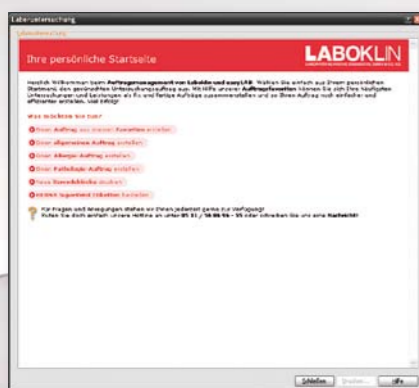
Laboruntersuchung

Laboruntersuchung

Ihre persönliche Startseite

LABOKLIN

Herzlich Willkommen beim Auftragsmanagement von Laboklin und easyLAB. Wählen Sie einfach aus Ihrem persönlichen Startmenü den gewünschten Untersuchungsauftrag aus. Mithilfe unserer Auftragsfavoriten können Sie sich Ihre häufigsten Untersuchungen und Leistungen als fix und fertige Aufträge zusammenstellen und so Ihren Auftrag noch einfacher und effizienter erstellen. Viel Erfolg!

Was möchten Sie tun?

Neuen Auftrag aus meinen Favoriten erstellen

Neuen allgemeinen Auftrag erstellen

Neuen Allergie-Auftrag erstellen

Neuen Pathologie-Auftrag erstellen

Neue Barcodeblöcke drucken

Weitere Aufträge erstellen (Anmelden)

Für Fragen und Anregungen stehen wir Ihnen jederzeit gerne zur Verfügung!
Rufen Sie doch einfach unsere Hotline an unter 09 71 / 58 08 96 - 55 oder schreiben Sie uns eine Nachricht!

Schließen | Drucken... | Hilfe